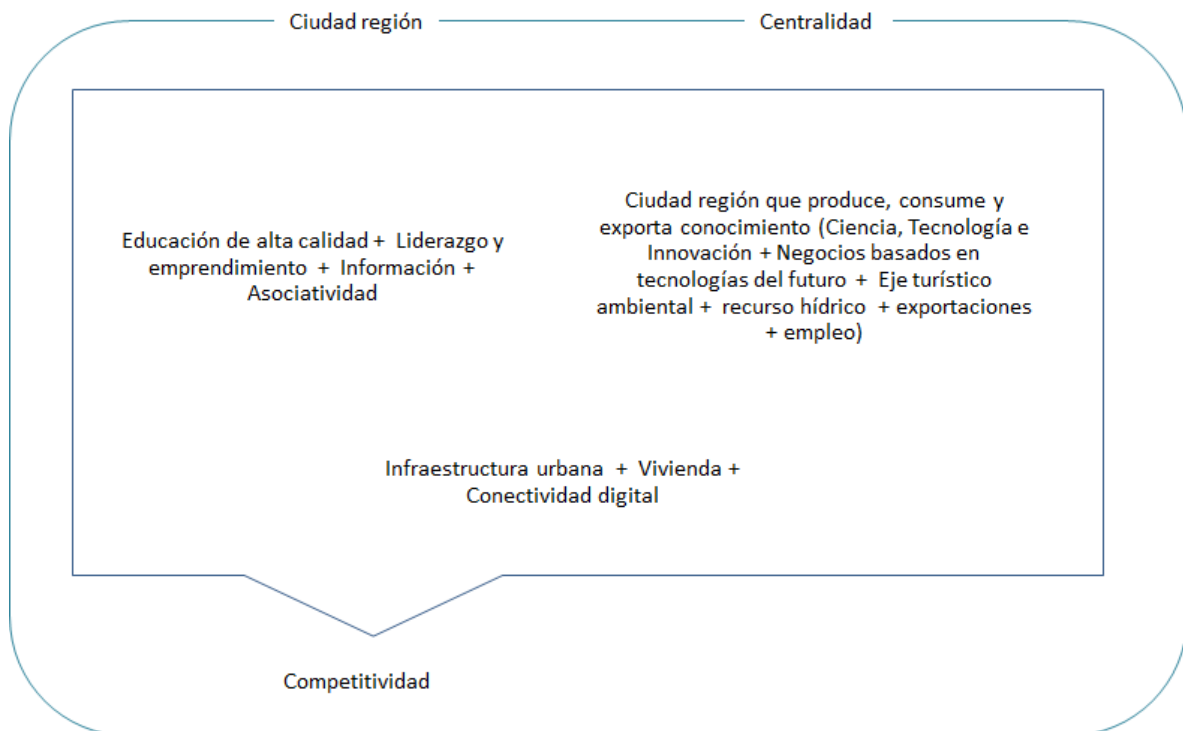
Ciudad región

Centralidad

Educación de alta calidad + Liderazgo y emprendimiento + Información + Asociatividad

Ciudad región que produce, consume y exporta conocimiento (Ciencia, Tecnología e Innovación + Negocios basados en tecnologías del futuro + Eje turístico ambiental + recurso hídrico + exportaciones + empleo)

Infraestructura urbana + Vivienda + Conectividad digital

Competitividad